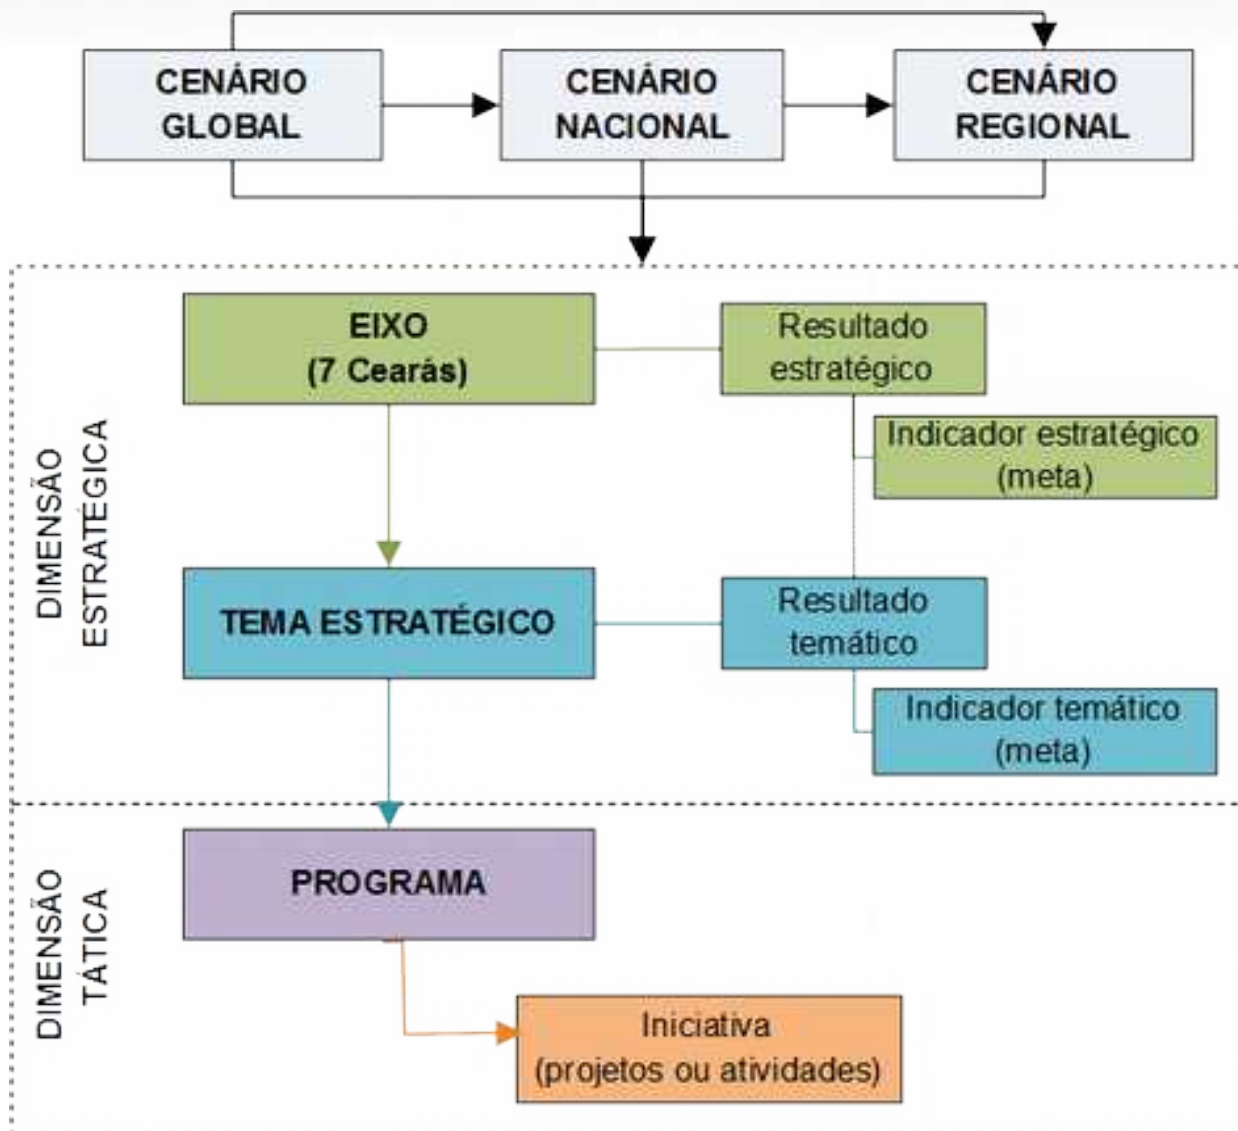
CENÁRIO GLOBAL

CENÁRIO NACIONAL

CENÁRIO REGIONAL

DIMENSÃO ESTRATÉGICA

EIXO
(7 Cearás)

Resultado estratégico

Indicador estratégico
(meta)

TEMA ESTRATÉGICO

Resultado temático

Indicador temático
(meta)

DIMENSÃO TÁTICA

PROGRAMA

Iniciativa
(projetos ou atividades)